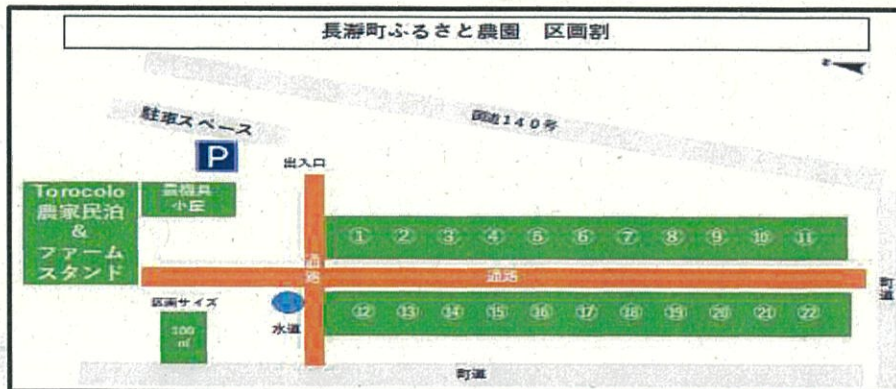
長瀞町ふるさと農園　区画割

駐車スペース

P

国道140号

出入口

Torocolo
農家民泊
&
ファーム
スタンド

農機具
小屋

① ② ③ ④ ⑤ ⑥ ⑦ ⑧ ⑨ ⑩ ⑪

通路

通路

町道

区画サイズ

100㎡

水道

⑫ ⑬ ⑭ ⑮ ⑯ ⑰ ⑱ ⑲ ⑳ ㉑ ㉒

町道